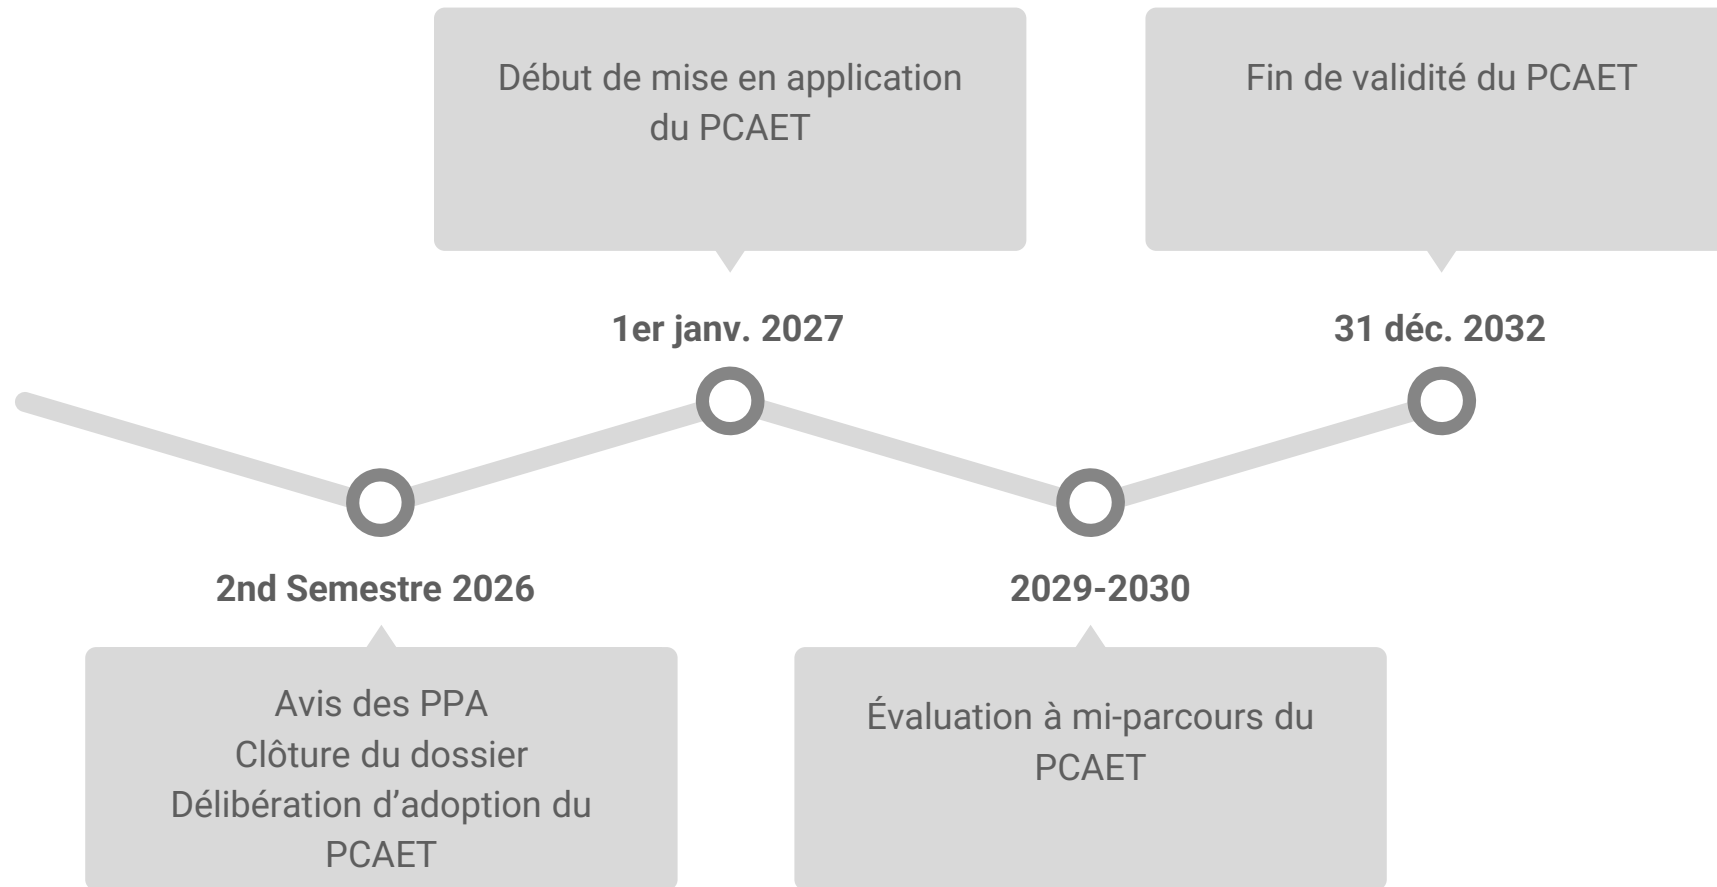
Début de mise en application du PCAET

Fin de validité du PCAET

1er janv. 2027

31 déc. 2032

2nd Semestre 2026

2029-2030

Avis des PPA
Clôture du dossier
Délibération d’adoption du PCAET

Évaluation à mi-parcours du PCAET